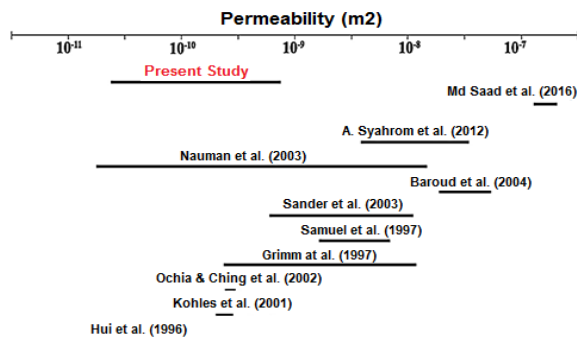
Permeability (m2)

$10^{-11}$ $10^{-10}$ $10^{-9}$ $10^{-8}$ $10^{-7}$

Present Study

Md Saad et al. (2016)

A. Syahrom et al. (2012)

Nauman et al. (2003)

Baroud et al. (2004)

Sander et al. (2003)

Samuel et al. (1997)

Grimm at al. (1997)

Ochia & Ching et al. (2002)

Kohles et al. (2001)

Hui et al. (1996)